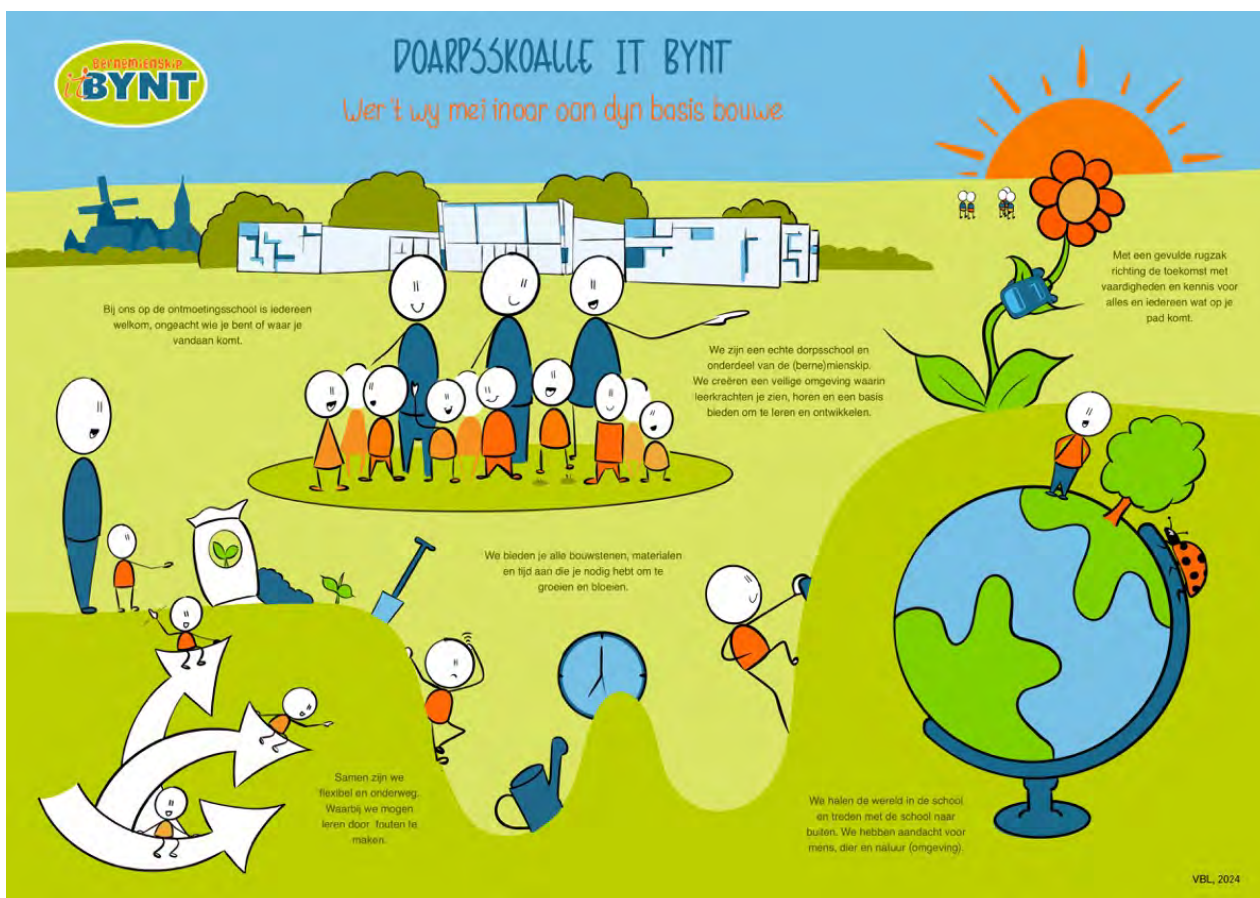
Bernemienskip
it BYNT

DOARPSSKOALLE IT BYNT
Wer't wy mei inoar oan dyn basis bouwe

Bij ons op de ontmoetingsschool is iedereen welkom, ongeacht wie je bent of waar je vandaan komt.

We zijn een echte dorpsschool en onderdeel van de (berne)mienskip. We creëren een veilige omgeving waarin leerkrachten je zien, horen en een basis bieden om te leren en ontwikkelen.

Met een gevulde rugzak richting de toekomst met vaardigheden en kennis voor alles en iedereen wat op je pad komt.

We bieden je alle bouwstenen, materialen en tijd aan die je nodig hebt om te groeien en bloeien.

Samen zijn we flexibel en onderweg. Waarbij we mogen leren door fouten te maken.

We halen de wereld in de school en treden met de school naar buiten. We hebben aandacht voor mens, dier en natuur (omgeving).

VBL, 2024